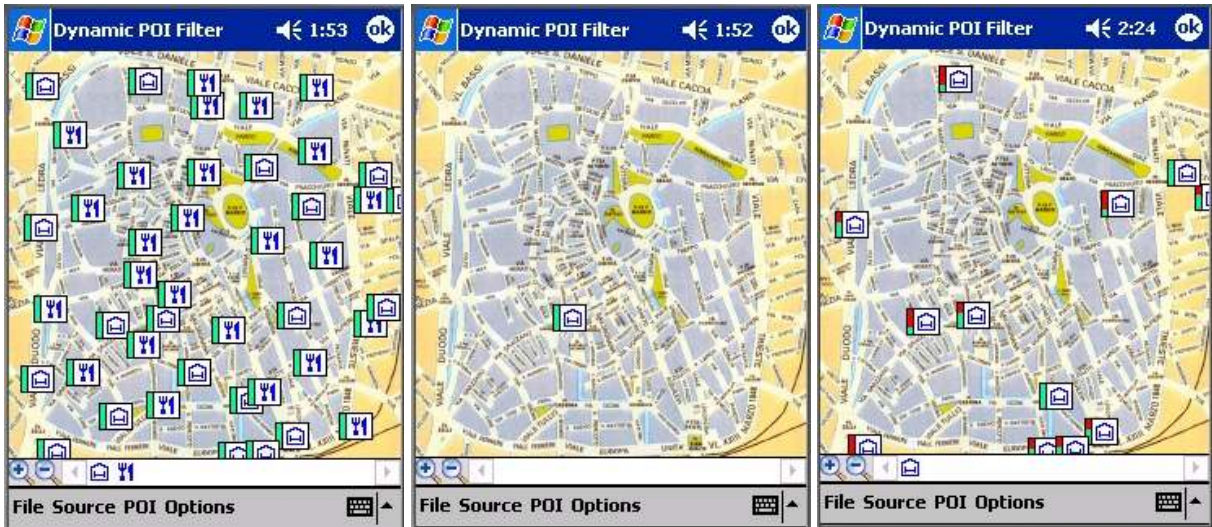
Dynamic POI Filter 1:53 ok

VIALE CACCIA
VIALE LEDRA
VIA DUODO

File Source POI Options

Dynamic POI Filter 1:52 ok

VL. BASSI
VIALE CACCIA
VIALE LEDRA
DUODO
TRIESTE
VL. XXIII MARZO 1848

File Source POI Options

Dynamic POI Filter 2:24 ok

VL. BASSI
VIALE CACCIA
VIALE LEDRA
DUODO
TRIESTE
VL. XXIII MARZO 1848

File Source POI Options